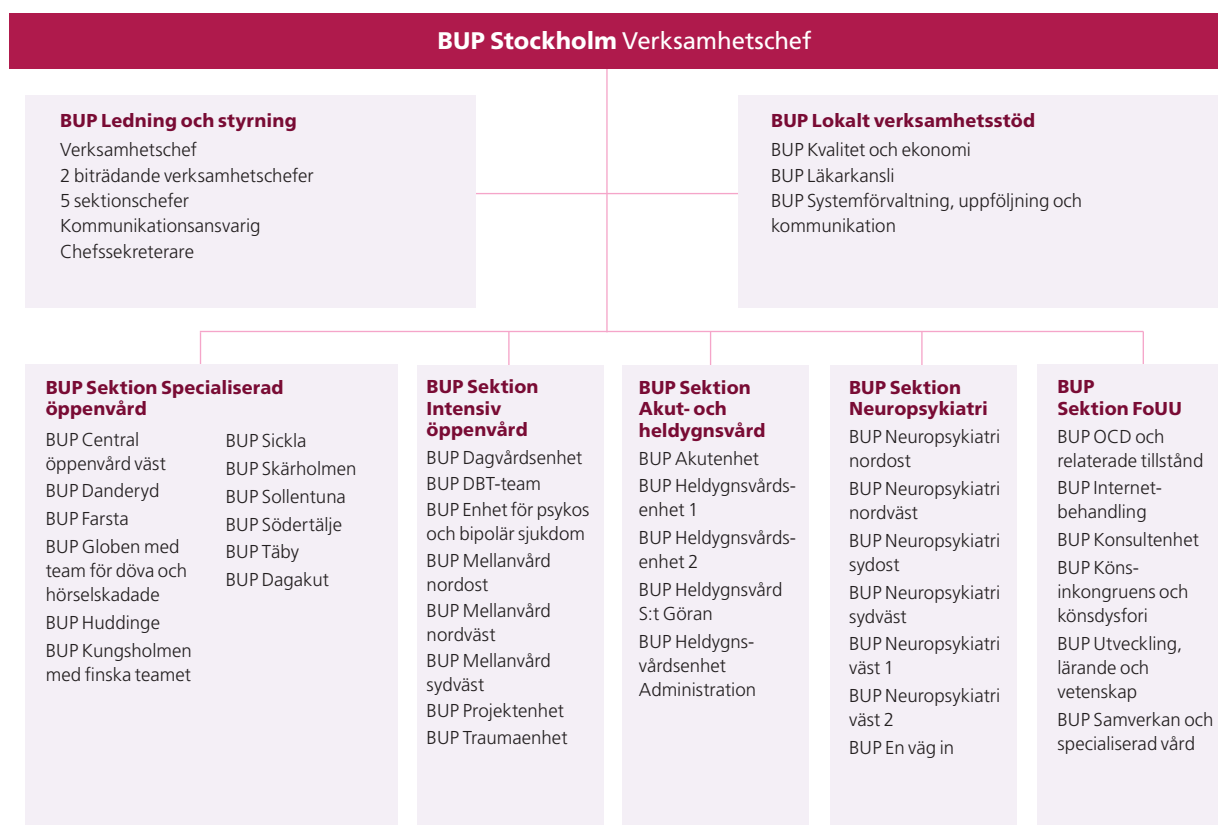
**BUP Stockholm** Verksamhetschef

**BUP Ledning och styrning**
Verksamhetschef
2 biträdande verksamhetschefer
5 sektionschefer
Kommunikationsansvarig
Chefssekreterare

**BUP Lokalt verksamhetsstöd**
BUP Kvalitet och ekonomi
BUP Läkarkansli
BUP Systemförvaltning, uppföljning och kommunikation

**BUP Sektion Specialiserad öppenvård**
BUP Central öppenvård väst
BUP Danderyd
BUP Farsta
BUP Globen med team för döva och hörselskadade
BUP Huddinge
BUP Kungsholmen med finska teamet

BUP Sickla
BUP Skärholmen
BUP Sollentuna
BUP Södertälje
BUP Täby
BUP Dagakut

**BUP Sektion Intensiv öppenvård**
BUP Dagvårdsenhet
BUP DBT-team
BUP Enhet för psykos och bipolär sjukdom
BUP Mellanvård nordost
BUP Mellanvård nordväst
BUP Mellanvård sydväst
BUP Projektenhet
BUP Traumaenhet

**BUP Sektion Akut- och heldygnsvård**
BUP Akutenhet
BUP Heldygnsvårdsenhet 1
BUP Heldygnsvårdsenhet 2
BUP Heldygnsvård S:t Göran
BUP Heldygnsvårdsenhet Administration

**BUP Sektion Neuropsykiatri**
BUP Neuropsykiatri nordost
BUP Neuropsykiatri nordväst
BUP Neuropsykiatri sydost
BUP Neuropsykiatri sydväst
BUP Neuropsykiatri väst 1
BUP Neuropsykiatri väst 2
BUP En väg in

**BUP Sektion FoUU**
BUP OCD och relaterade tillstånd
BUP Internetbehandling
BUP Konsultenhet
BUP Könsinkongruens och könsdysfori
BUP Utveckling, lärande och vetenskap
BUP Samverkan och specialiserad vård